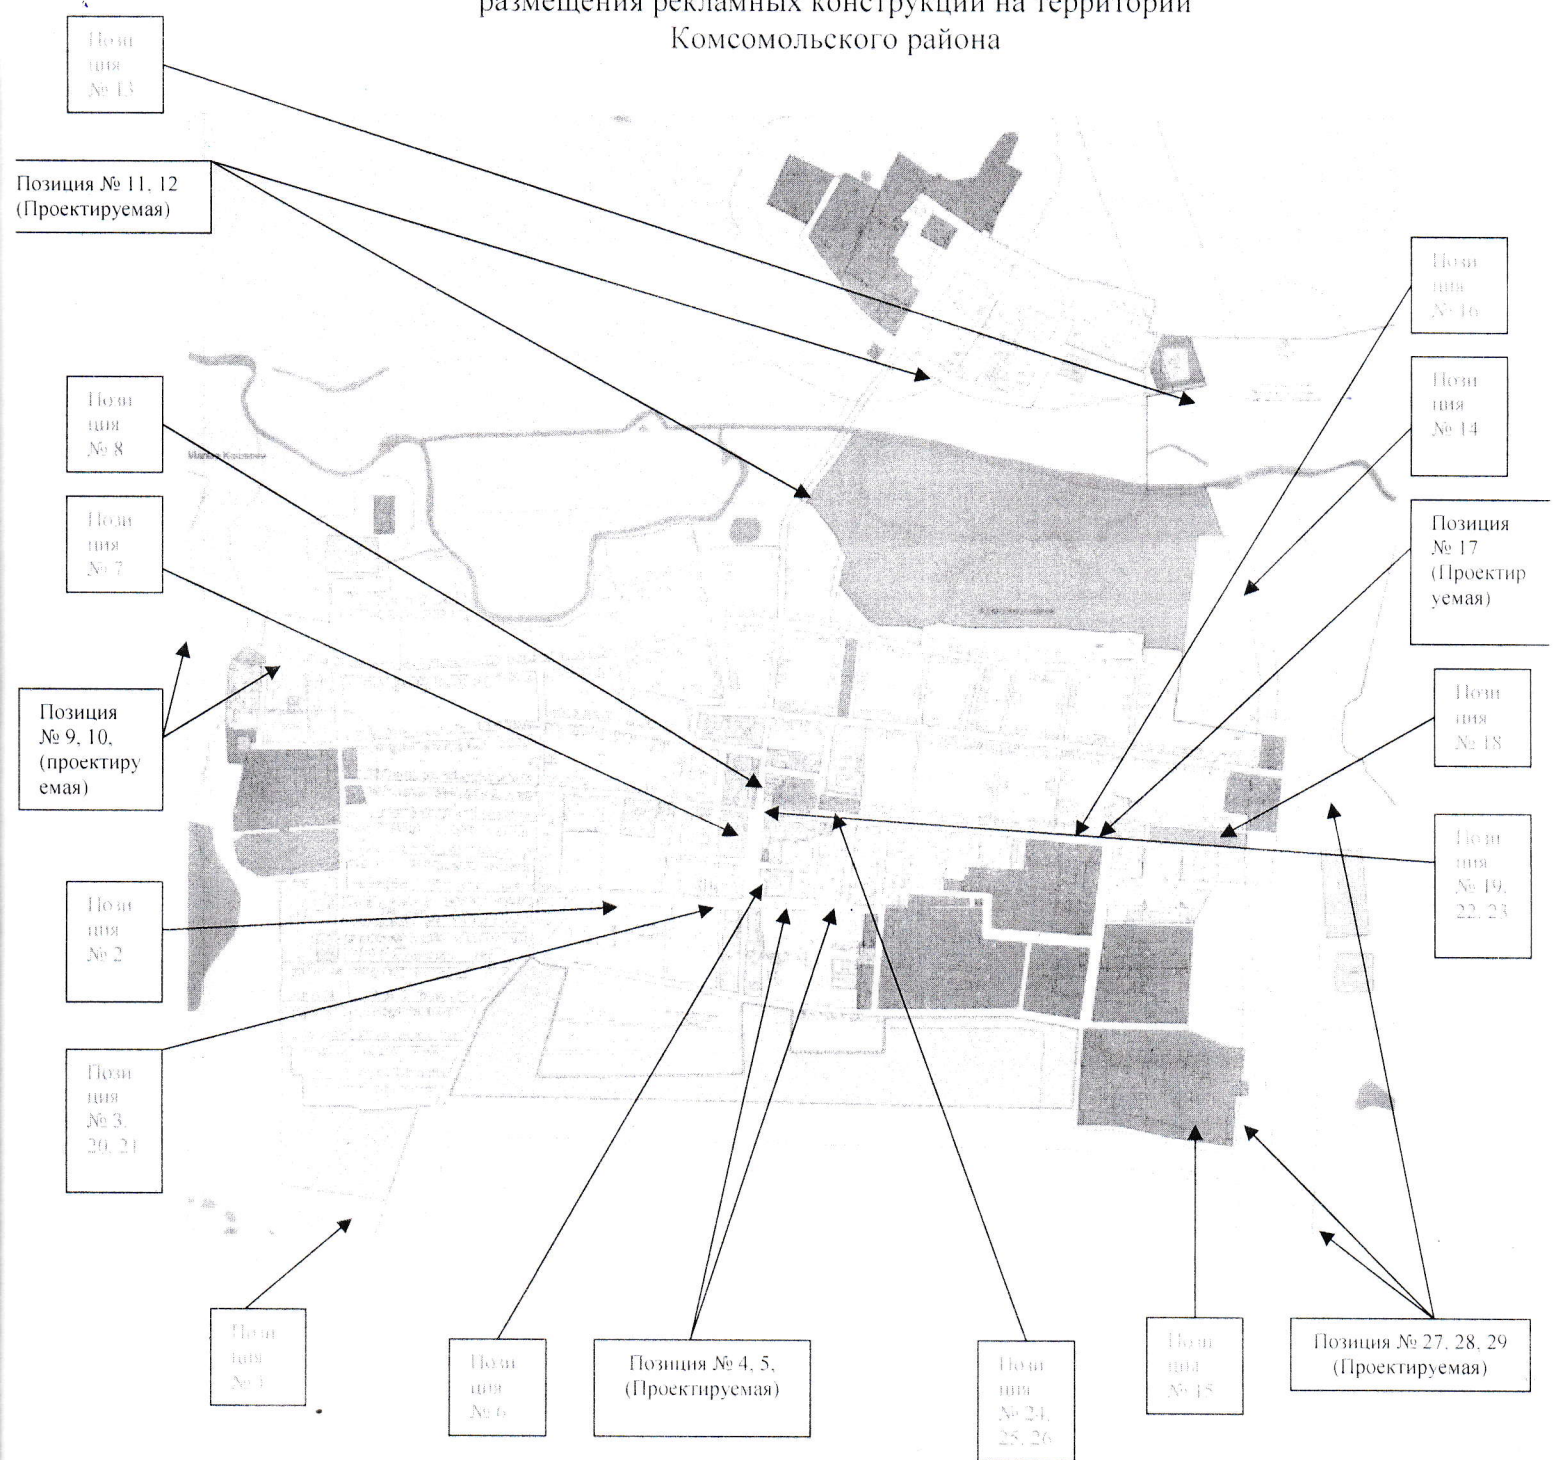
размещения рекламных конструкций на территории Комсомольского района

Пози ция № 13

Позиция № 11, 12 (Проектируемая)

Пози ция № 16

Пози ция № 8

Пози ция № 14

Пози ция № 7

Позиция № 17 (Проектир уемая)

Позиция № 9, 10, (проектиру емая)

Пози ция № 18

Пози ция № 19, 22, 23

Пози ция № 2

Пози ция № 3, 20, 21

Пози ция № 1

Пози ция № 6

Позиция № 4, 5, (Проектируемая)

Пози ция № 24, 25, 26

Пози ция № 15

Позиция № 27, 28, 29 (Проектируемая)